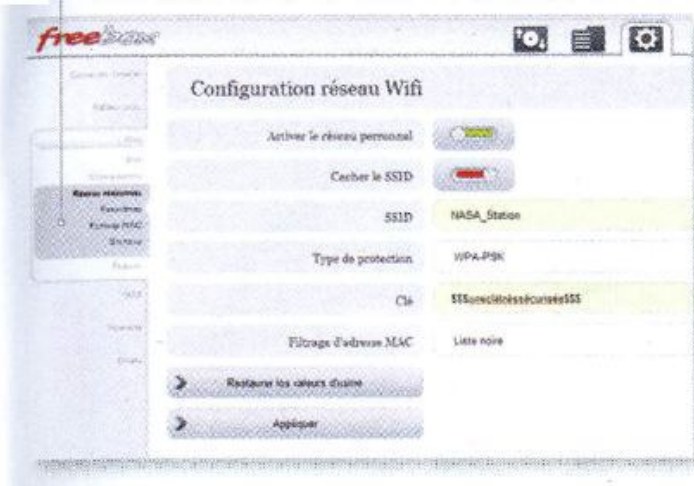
freebox

Configuration réseau Wifi

Activer le réseau personnel

Cacher le SSID

SSID NASA_Station

Type de protection WPA-PSK

Clé $$$uneclétrèssécurisée$$$

Filtrage d'adresse MAC Liste noire

Restaurer les valeurs d'usine

Appliquer

Réseau personnel

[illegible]

Filtrage MAC

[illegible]